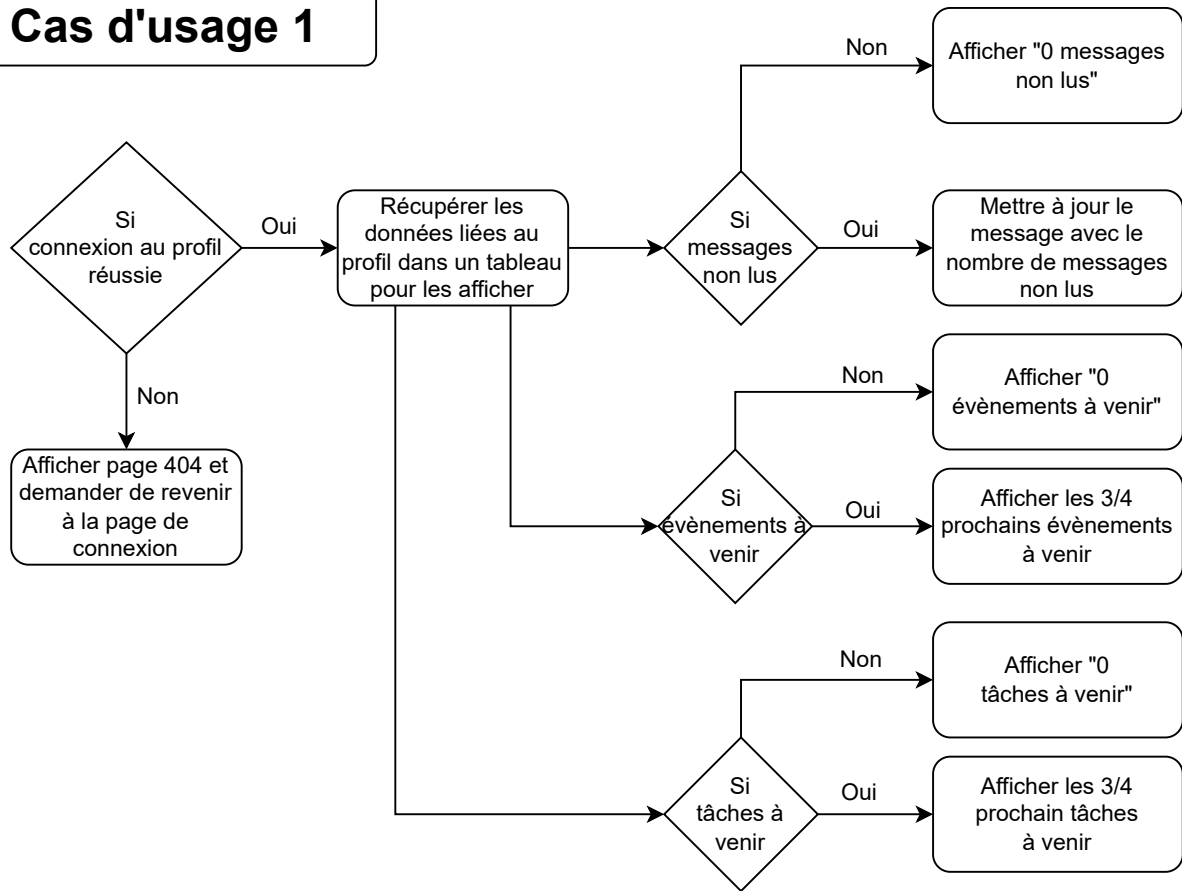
Cas d'usage 1

Si connexion au profil réussie

Oui

Non

Afficher page 404 et demander de revenir à la page de connexion

Récupérer les données liées au profil dans un tableau pour les afficher

Si messages non lus

Non

Afficher "0 messages non lus"

Oui

Mettre à jour le message avec le nombre de messages non lus

Si évènements à venir

Non

Afficher "0 évènements à venir"

Oui

Afficher les 3/4 prochains évènements à venir

Si tâches à venir

Non

Afficher "0 tâches à venir"

Oui

Afficher les 3/4 prochain tâches à venir